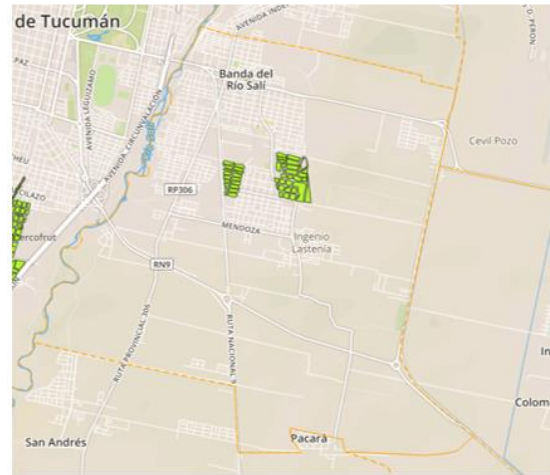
de Tucumán

AVENIDA INDE

D. PERON

PAZ

AVENIDA LEGUIZAMO

AVENIDA CIRCUNVALACION

Banda del Río Salí

Cevil Pozo

HEU

OLAZO

RP306

ercofrut

MENDOZA

Ingenio Lastenia

RN9

RUTA PROVINCIAL 306

RUTA NACIONAL 9

In

Colom

San Andrés

Pacará